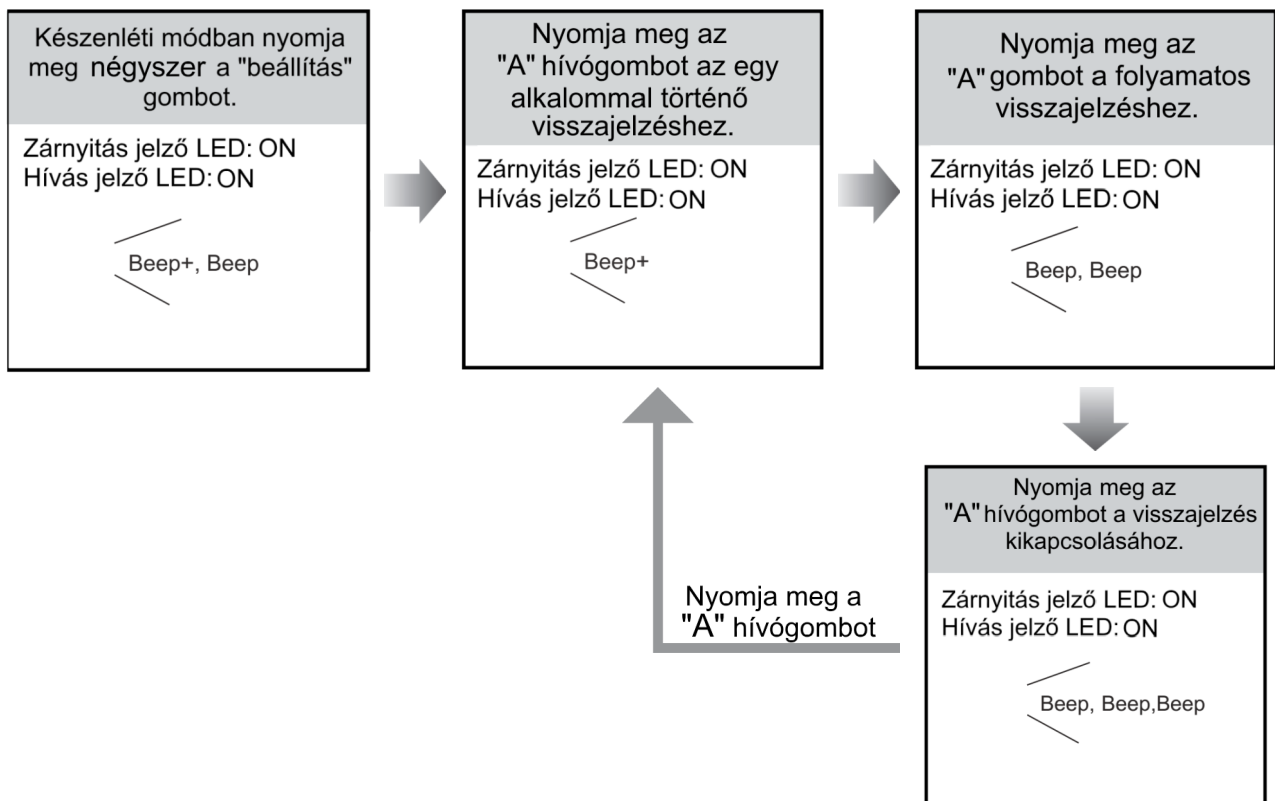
Készenléti módban nyomja meg négyszer a "beállítás" gombot.

Zárnyitás jelző LED: ON
Hívás jelző LED: ON

Beep+, Beep

Nyomja meg az "A" hívógombot az egy alkalommal történő visszajelzéshez.

Zárnyitás jelző LED: ON
Hívás jelző LED: ON

Beep+

Nyomja meg az "A" gombot a folyamatos visszajelzéshez.

Zárnyitás jelző LED: ON
Hívás jelző LED: ON

Beep, Beep

Nyomja meg az "A" hívógombot a visszajelzés kikapcsolásához.

Zárnyitás jelző LED: ON
Hívás jelző LED: ON

Beep, Beep,Beep

Nyomja meg a "A" hívógombot